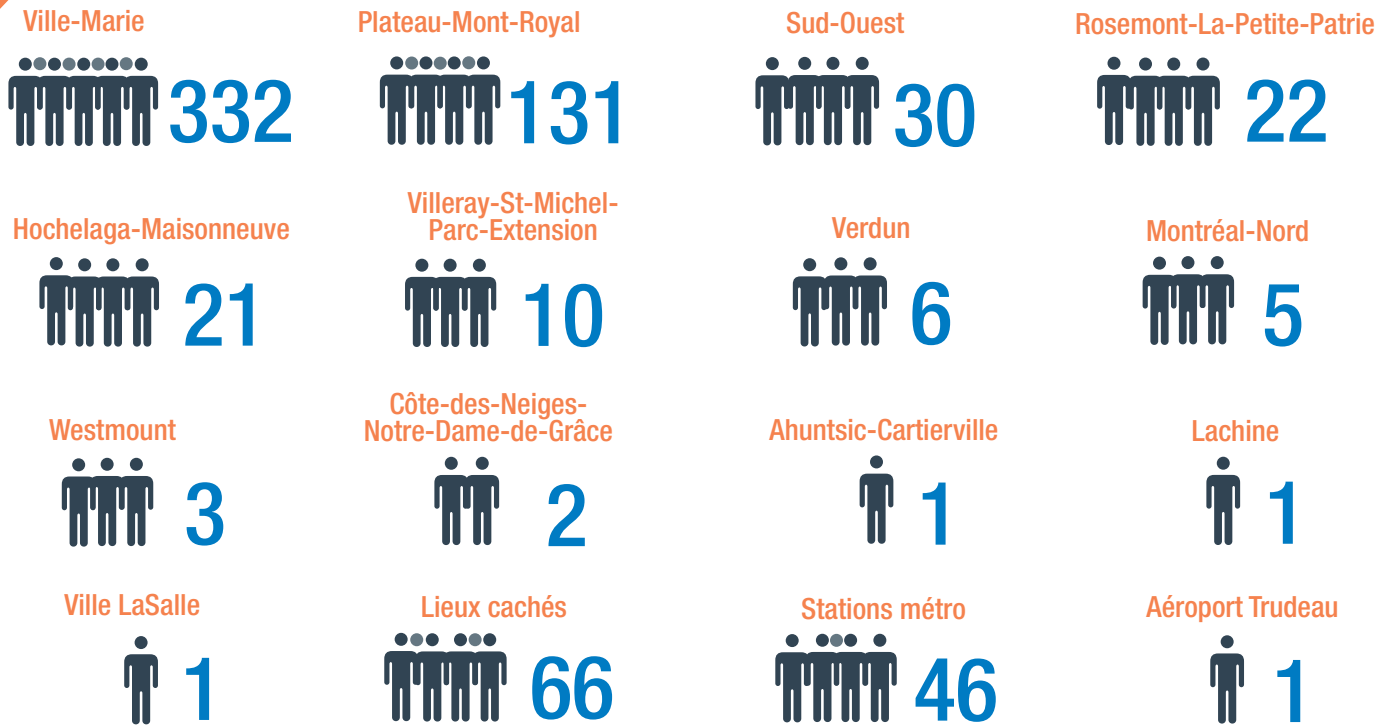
Ville-Marie 332

Plateau-Mont-Royal 131

Sud-Ouest 30

Rosemont-La-Petite-Patrie 22

Hochelaga-Maisonneuve 21

Villeray-St-Michel-Parc-Extension 10

Verdun 6

Montréal-Nord 5

Westmount 3

Côte-des-Neiges-Notre-Dame-de-Grâce 2

Ahuntsic-Cartierville 1

Lachine 1

Ville LaSalle 1

Lieux cachés 66

Stations métro 46

Aéroport Trudeau 1